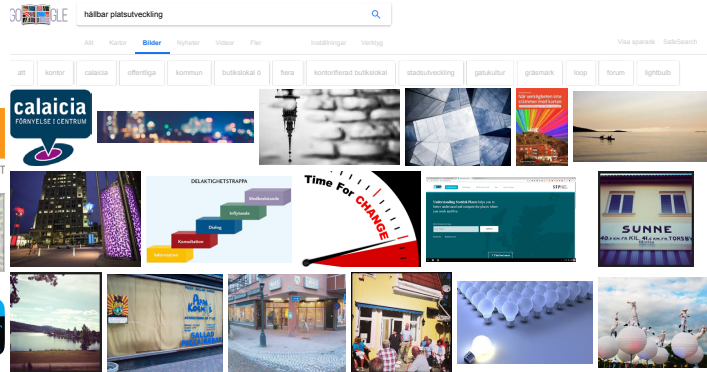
GOOGLE

hällbar platsutveckling

Allt Kartor Bilder Nyheter Videor Fler Inställningar Verktyg Visa sparade SafeSearch

att kontor calaicia offentliga kommun butikslokal ö flera kontorsfierad butikslokal stadsutveckling gatukultur gräsmark loop forum lightbulb

calaicia
FÖRNYELSE I CENTRUM

DELAKTIGHETSTRAPPA
Medbestämmande
Inflytande
Dialog
Konsultation
Information

Time For CHANGE

Understanding Scottish Places

SUNNE
40 KM KIL 42 KM TORSBY